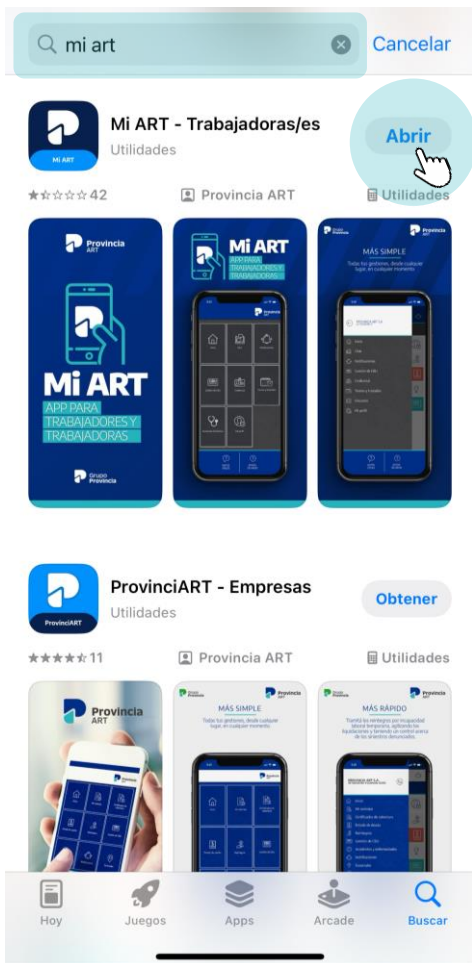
mi art

Cancelar

Mi ART

Mi ART - Trabajadoras/es

Utilidades

Abrir

42

Provincia ART

Utilidades

Provincia ART

Mi ART

APP PARA TRABAJADORES Y TRABAJADORAS

Grupo Provincia

Mi ART

APP PARA TRABAJADORES Y TRABAJADORAS

MÁS SIMPLE

Todas tus gestiones, desde cualquier lugar, en cualquier momento

ProvinciART

ProvinciART - Empresas

Utilidades

Obtener

11

Provincia ART

Utilidades

Provincia ART

MÁS SIMPLE

Todas tus gestiones, desde cualquier lugar, en cualquier momento.

MÁS RÁPIDO

Hoy

Juegos

Apps

Arcade

Buscar